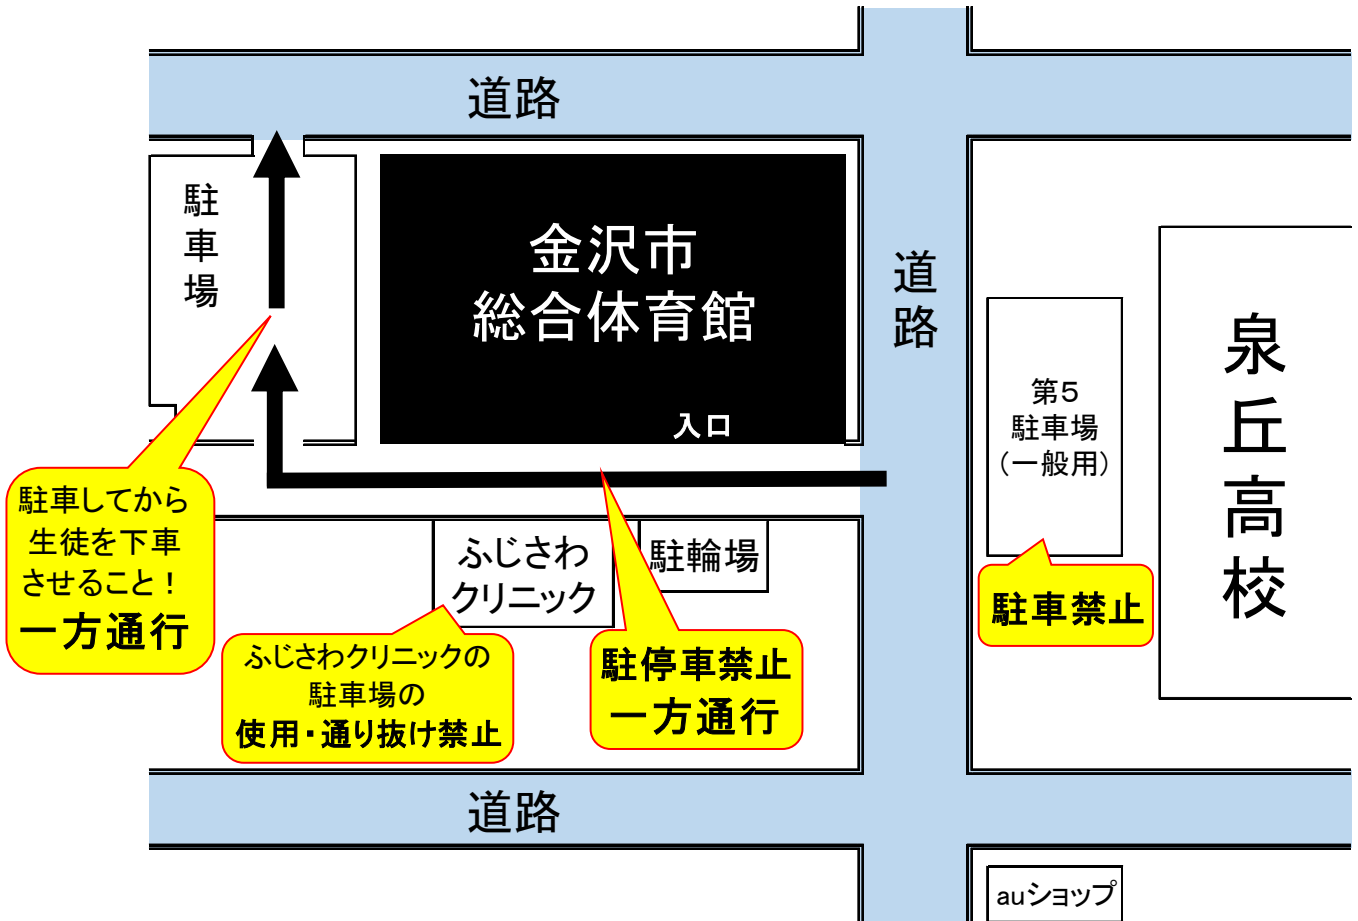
道路

駐車場

金沢市
総合体育館

入口

道路

第5
駐車場
（一般用）

泉丘高校

駐車してから
生徒を下車
させること！
一方通行

ふじさわ
クリニック

駐輪場

駐車禁止

ふじさわクリニックの
駐車場の
使用・通り抜け禁止

駐停車禁止
一方通行

道路

auショップ